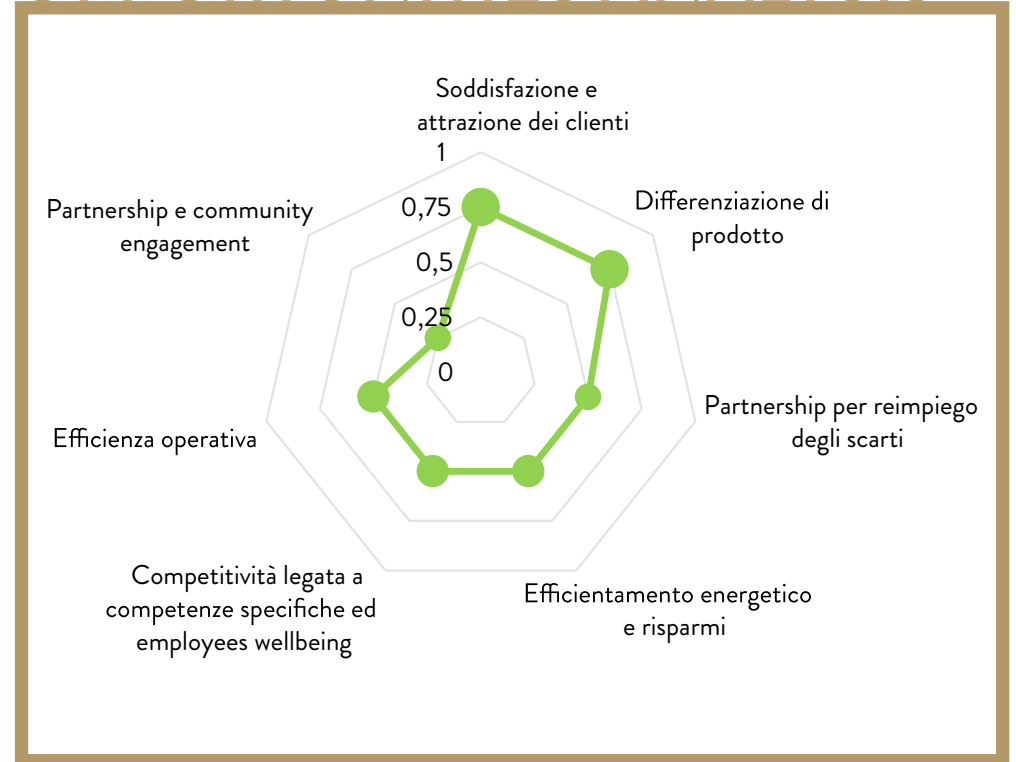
Soddisfazione e attrazione dei clienti

1

0,75

0,5

0,25

0

Differenziazione di prodotto

Partnership per reimpiego degli scarti

Efficientamento energetico e risparmi

Competitività legata a competenze specifiche ed employees wellbeing

Efficienza operativa

Partnership e community engagement